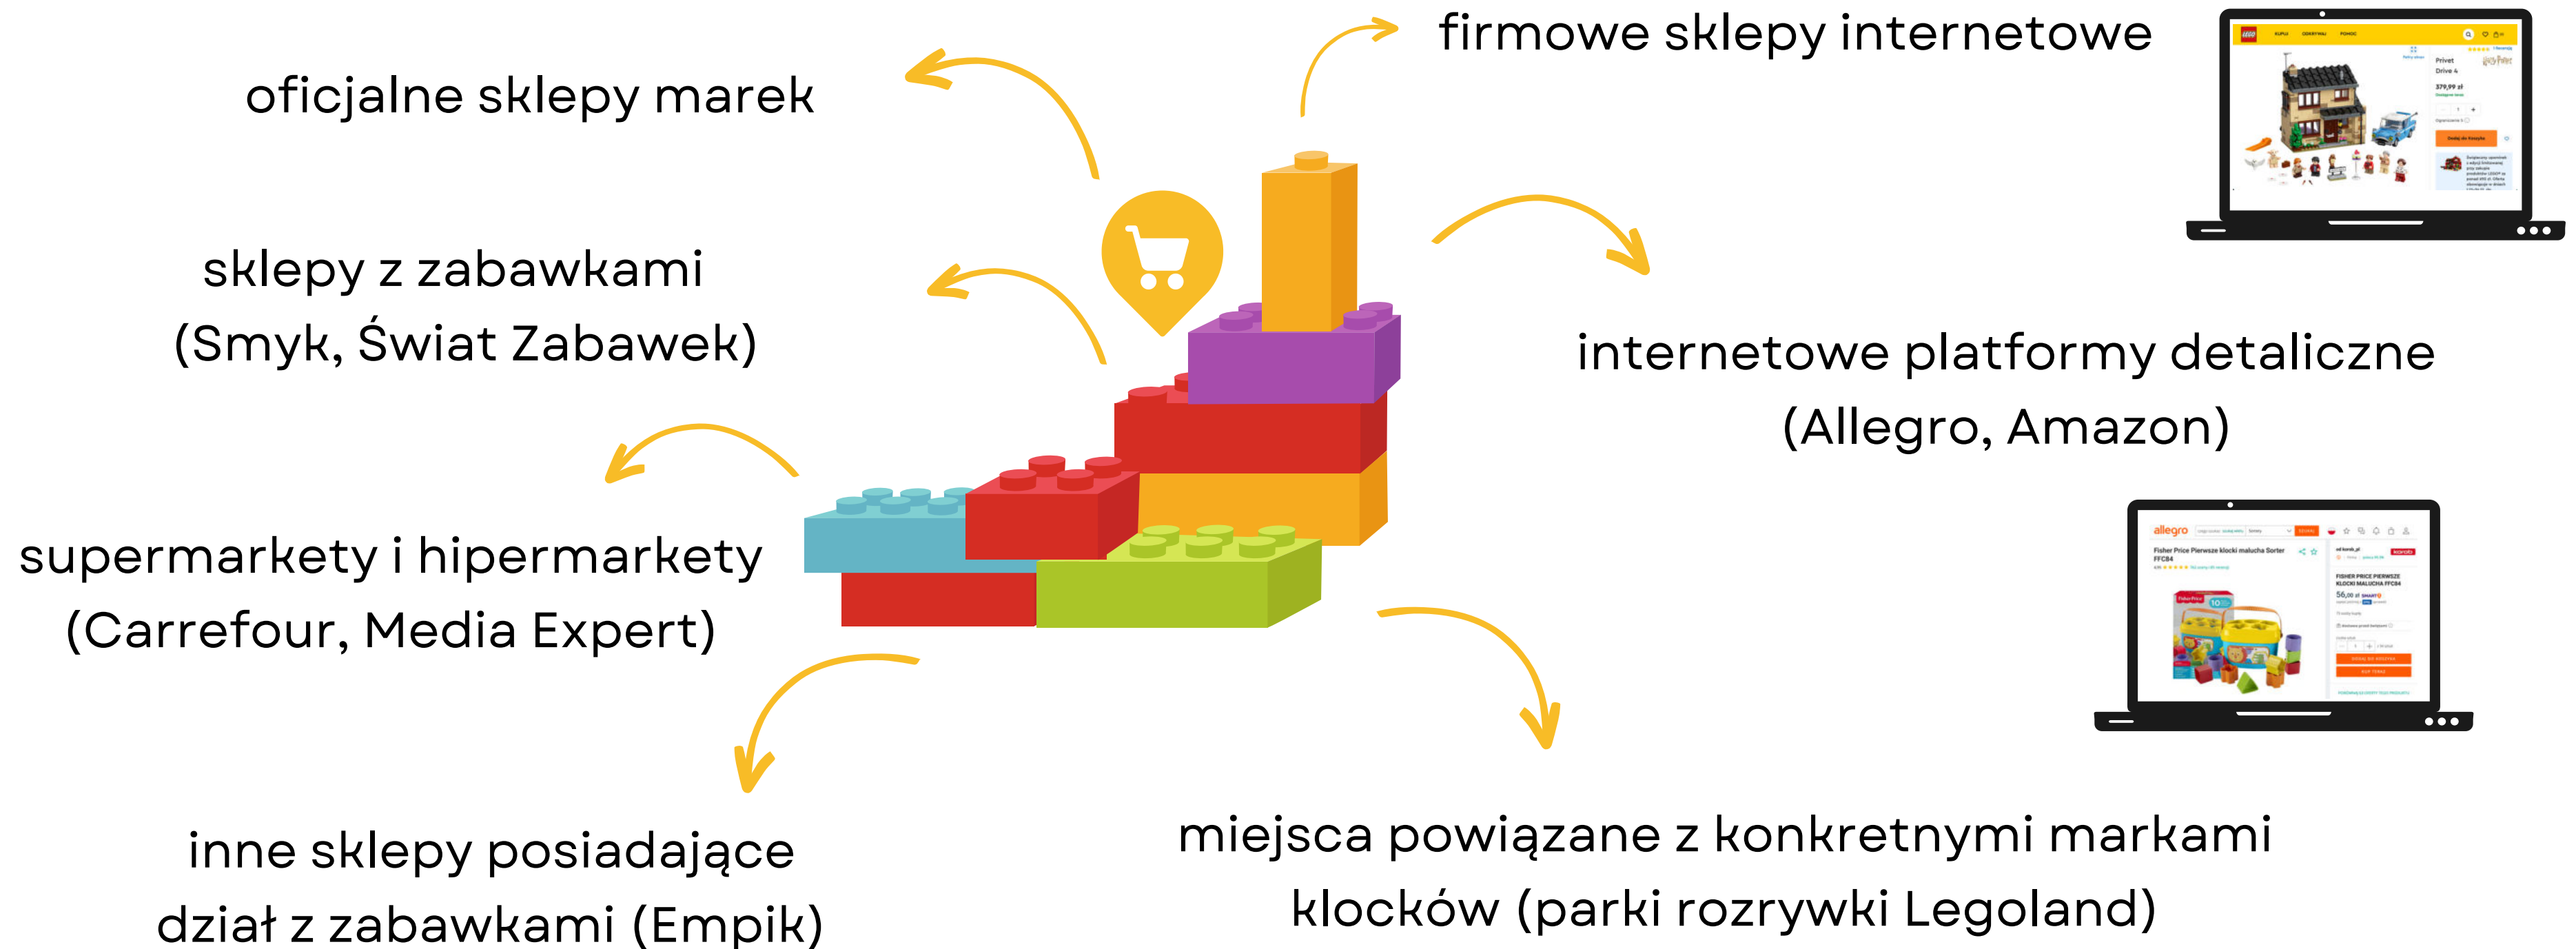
oficjalne sklepy marek

firmowe sklepy internetowe

sklepy z zabawkami
(Smyk, Świat Zabawek)

internetowe platformy detaliczne
(Allegro, Amazon)

supermarkety i hipermarkety
(Carrefour, Media Expert)

inne sklepy posiadające
dział z zabawkami (Empik)

miejsca powiązane z konkretnymi markami
klocków (parki rozrywki Legoland)